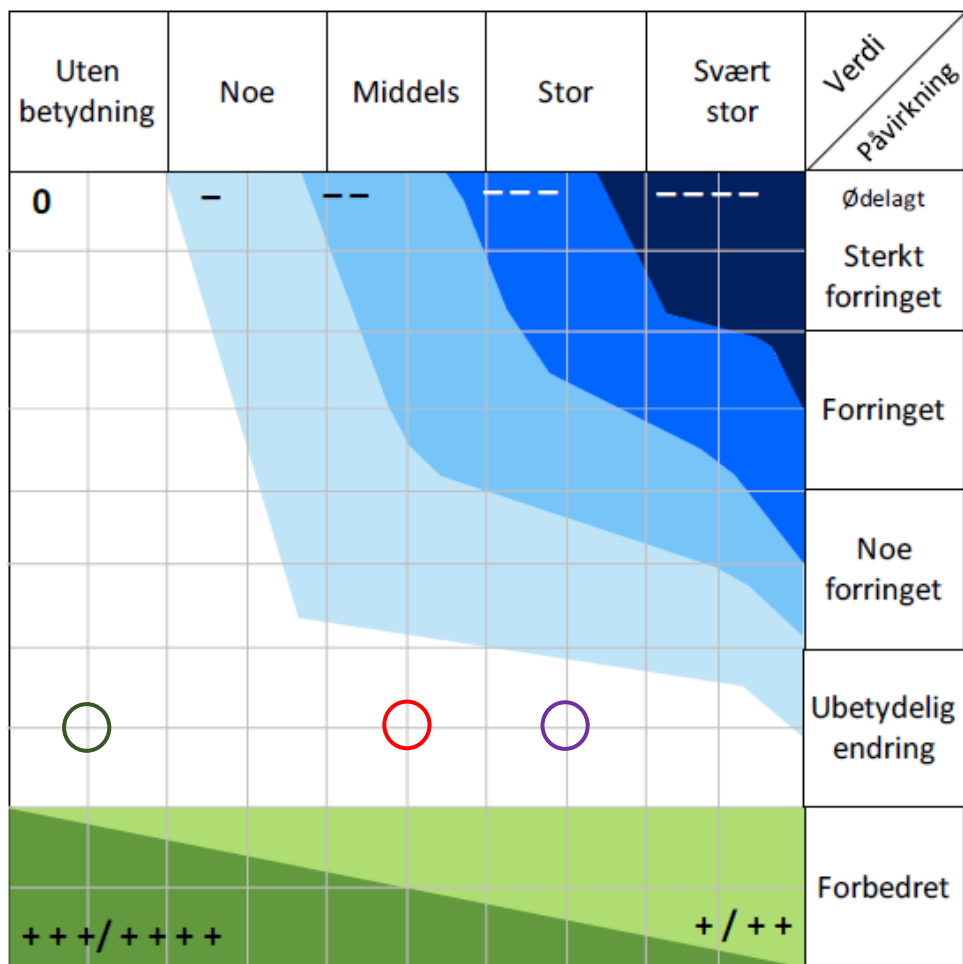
| Uten betydning | Noe | Middels | Stor | Svært stor | Verdi / Påvirkning |
|---|---|---|---|---|---|
| 0 | – | – – | – – – | – – – – | Ødelagt |
| | | | | | Sterkt forringet |
| | | | | | Forringet |
| | | | | | Noe forringet |
| | | | | | Ubetydelig endring |
| + + +/ + + + + + | | | | + / + + | Forbedret |